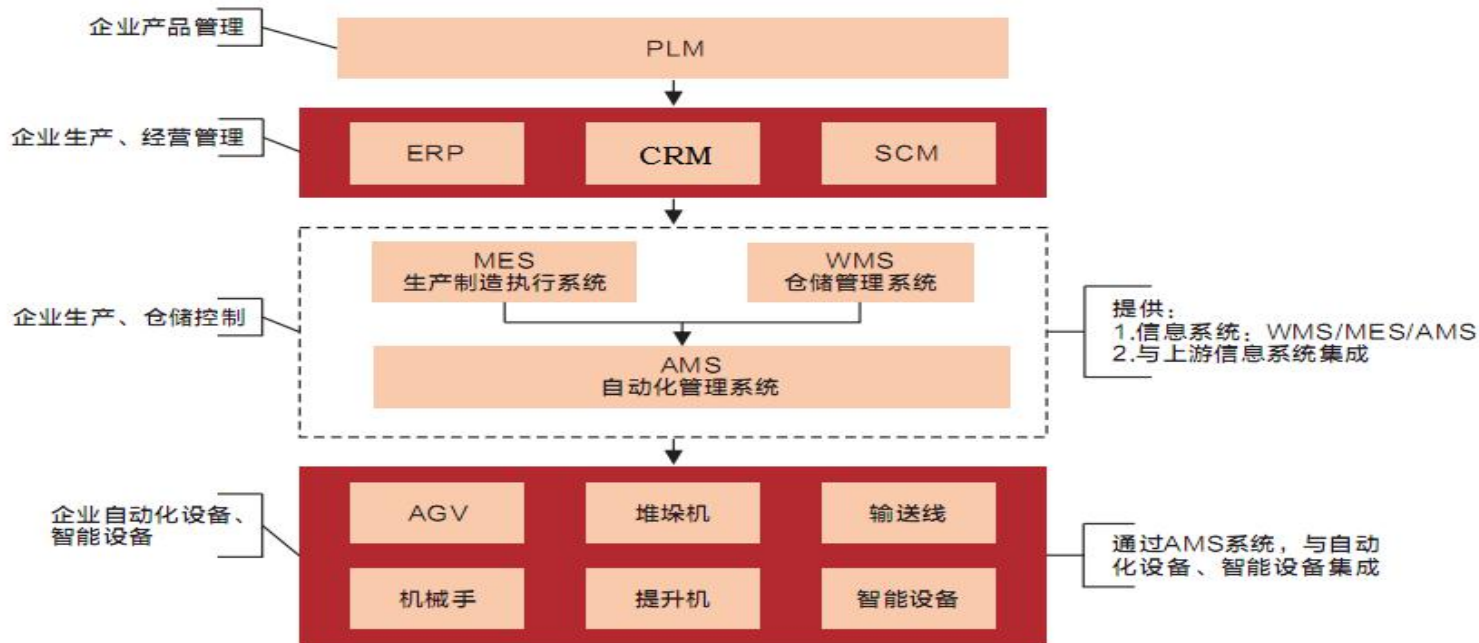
企业产品管理

PLM

企业生产、经营管理

ERP

CRM

SCM

企业生产、仓储控制

MES
生产制造执行系统

WMS
仓储管理系统

AMS
自动化管理系统

提供：
1.信息系统：WMS/MES/AMS
2.与上游信息系统集成

企业自动化设备、智能设备

AGV

堆垛机

输送线

机械手

提升机

智能设备

通过AMS系统，与自动化设备、智能设备集成